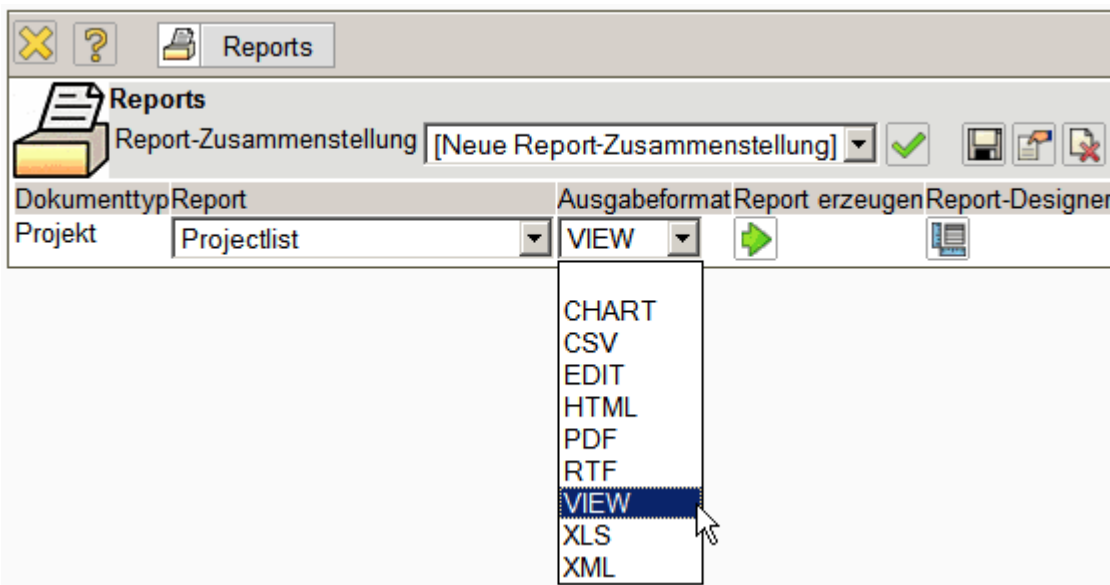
Reports

Reports

Report-Zusammenstellung [Neue Report-Zusammenstellung]

| Dokumenttyp | Report | Ausgabeformat | Report erzeugen | Report-Designer |
|---|---|---|---|---|
| Projekt | Projectlist | VIEW | | |

CHART
CSV
EDIT
HTML
PDF
RTF
VIEW
XLS
XML